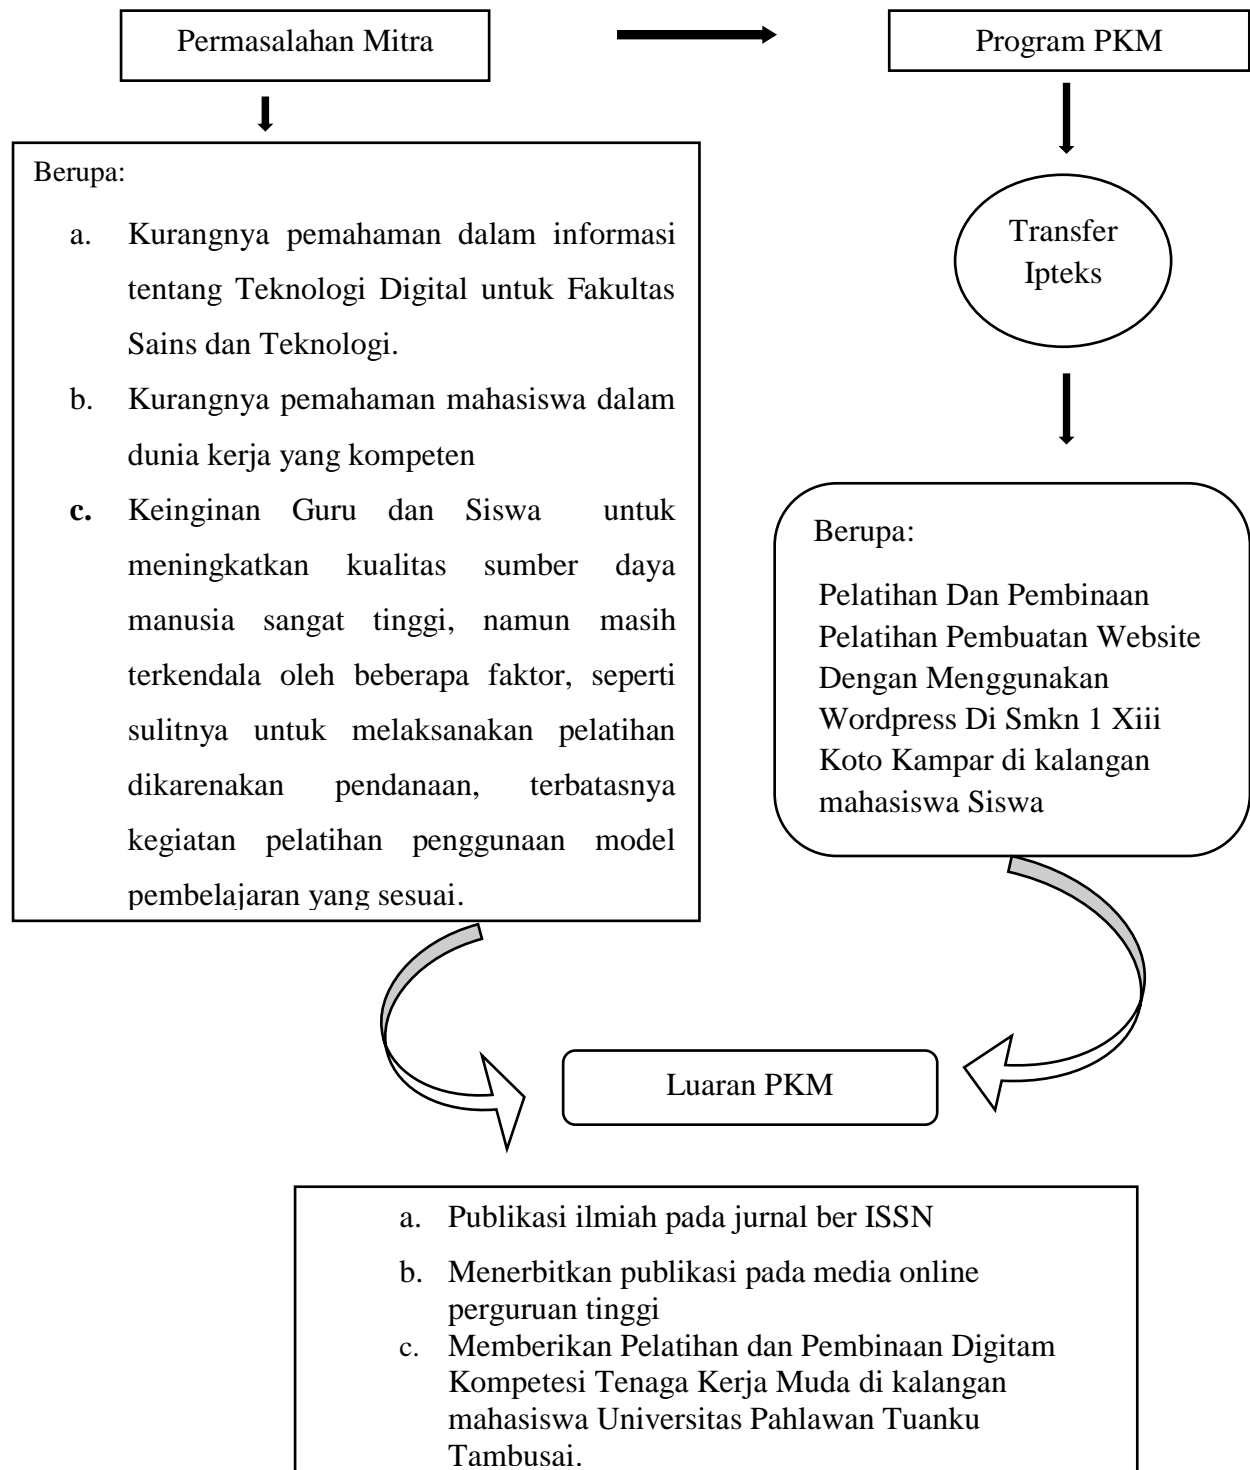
Permasalahan Mitra

Program PKM

Berupa:

a. Kurangnya pemahaman dalam informasi tentang Teknologi Digital untuk Fakultas Sains dan Teknologi.

b. Kurangnya pemahaman mahasiswa dalam dunia kerja yang kompeten

c. Keinginan Guru dan Siswa untuk meningkatkan kualitas sumber daya manusia sangat tinggi, namun masih terkendala oleh beberapa faktor, seperti sulitnya untuk melaksanakan pelatihan dikarenakan pendanaan, terbatasnya kegiatan pelatihan penggunaan model pembelajaran yang sesuai.

Transfer Ipteks

Berupa:

Pelatihan Dan Pembinaan Pelatihan Pembuatan Website Dengan Menggunakan Wordpress Di Smkn 1 Xiii Koto Kampar di kalangan mahasiswa Siswa

Luaran PKM

a. Publikasi ilmiah pada jurnal ber ISSN

b. Menerbitkan publikasi pada media online perguruan tinggi

c. Memberikan Pelatihan dan Pembinaan Digitam Kompetesi Tenaga Kerja Muda di kalangan mahasiswa Universitas Pahlawan Tuanku Tambusai.